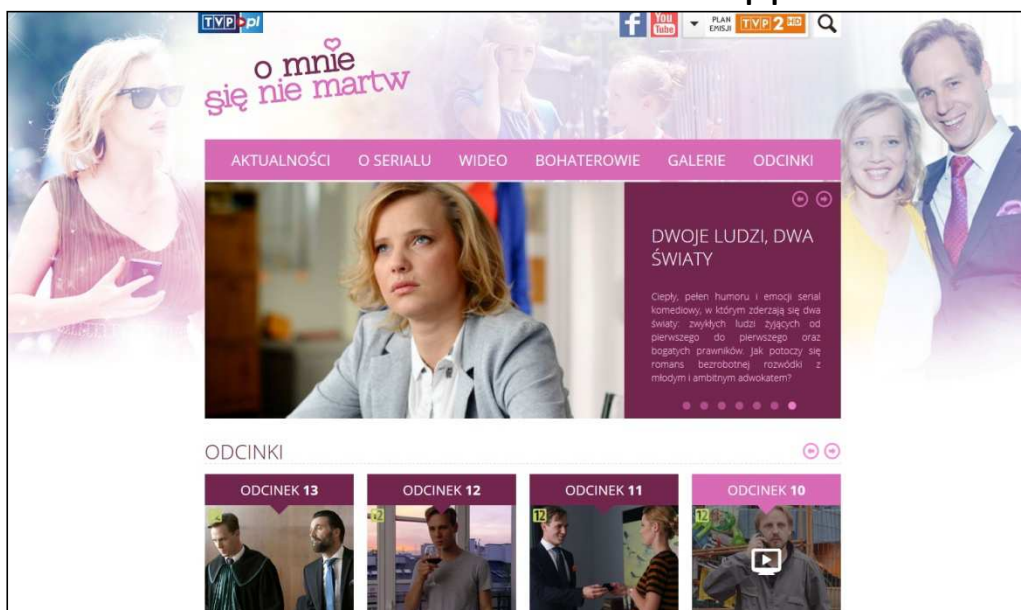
TVP.pl

You Tube PLAN EMISJI TVP 2 HD

o mnie się nie martw

AKTUALNOŚCI O SERIALU WIDEO BOHATEROWIE GALERIE ODCINKI

DWOJE LUDZI, DWA ŚWIATY

Ciepły, pełen humoru i emocji serial komediowy, w którym zderzają się dwa światy: zwykłych ludzi żyjących od pierwszego do pierwszego oraz bogatych prawników. Jak potoczy się romans bezrobotnej rozwódki z młodym i ambitnym adwokatem?

ODCINKI

ODCINEK 13

ODCINEK 12

ODCINEK 11

ODCINEK 10

12

12

12